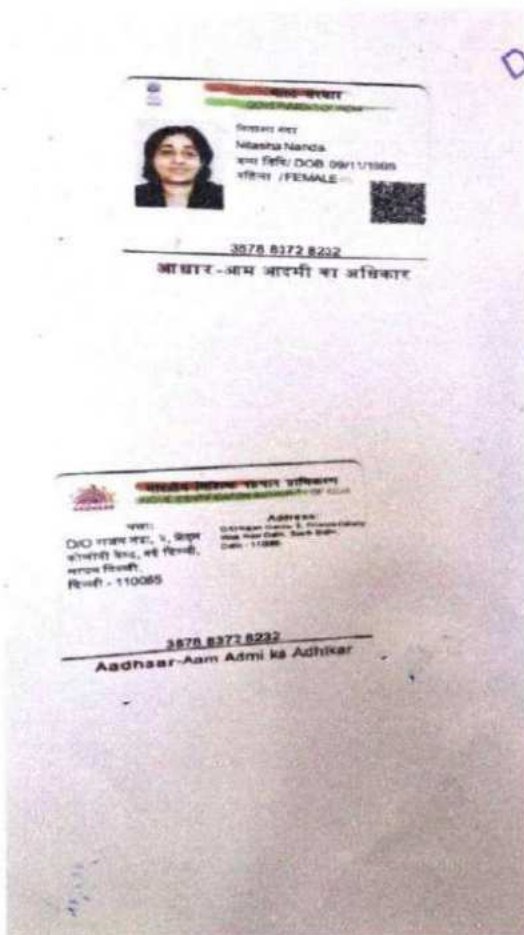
D

भारत सरकार
GOVERNMENT OF INDIA
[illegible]
Nitasha Nanda
जन्म तिथि/ DOB: 09/11/1985
महिला / FEMALE

3878 8372 8232
आधार-आम आदमी का अधिकार

भारतीय विशिष्ट पहचान प्राधिकरण
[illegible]
पता:
D/O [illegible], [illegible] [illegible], नई दिल्ली, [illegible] दिल्ली, दिल्ली - 110065
Address:
D/O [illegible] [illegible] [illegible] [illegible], Delhi - 110065

3878 8372 8232
Aadhaar-Aam Admi ka Adhikar